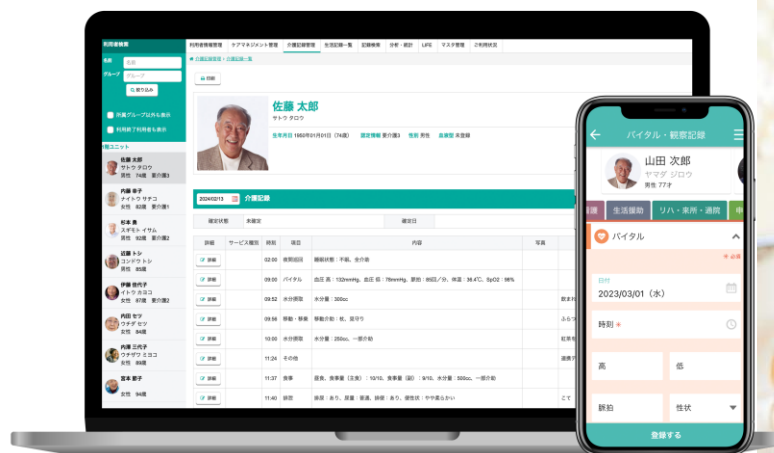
利用者検索

名前 名前

グループ グループ

絞り込み

所属グループ以外も表示

利用終了利用者も表示

ユニット

佐藤 太郎
サトウ タロウ
男性 74歳 要介護3

内藤 幸子
ナイトウ サチコ
女性 90歳 要介護1

杉本 美
スギモト イサム
男性 90歳 要介護2

近藤 トシ
コンドウ トシ
男性 93歳

伊藤 佳代子
イトウ カヨコ
女性 67歳 要介護2

内田 セツ
ウチダ セツ
女性 94歳

内藤 三代子
ウチダワ ミヨコ
女性 94歳

宮本 節子
女性 98歳

利用者情報管理 | ケアマネジメント管理 | 介護記録管理 | 生活記録一覧 | 記録検索 | 分析・統計 | LIFE | マスタ管理 | ご利用状況

介護記録管理 > 介護記録一覧

印刷

佐藤 太郎
サトウ タロウ

生年月日 1950年01月01日（74歳） 認定情報 要介護3 性別 男性 血液型 未登録

2024/02/13 介護記録

確定状態 未確定 確定日

| 詳細 | サービス種別 | 時刻 | 項目 | 内容 | 写真 | |
|---|---|---|---|---|---|---|
| 詳細 | | 02:00 | 夜間巡回 | 睡眠状態：不眠、全介助 | | |
| 詳細 | | 09:00 | バイタル | 血圧 高：132mmHg、血圧 低：78mmHg、脈拍：80回／分、体温：36.4℃、SpO2：98% | | |
| 詳細 | | 09:52 | 水分摂取 | 水分量：300cc | | 飲ま |
| 詳細 | | 09:53 | 移動・移乗 | 移動手段：杖、見守り | | ふら |
| 詳細 | | 10:30 | 水分摂取 | 水分量：250cc、一部介助 | | 紅茶 |
| 詳細 | | 11:24 | その他 | | | 週勝 |
| 詳細 | | 11:37 | 食事 | 昼食、食事量（主食）：10/10、食事量（副）：9/10、水分量：500cc、一部介助 | | |
| 詳細 | | 11:40 | 排泄 | 排尿：あり、尿量：普通、排便：あり、便性状：やや柔らかい | | こて |

バイタル・観察記録

山田 次郎
ヤマダ ジロウ
男性 77才

介護 | 生活援助 | リハ・来所・通院 | 申

バイタル

* 必須

日付
2023/03/01（水）

時刻 *

高 | 低

脈拍 | 性状

登録する